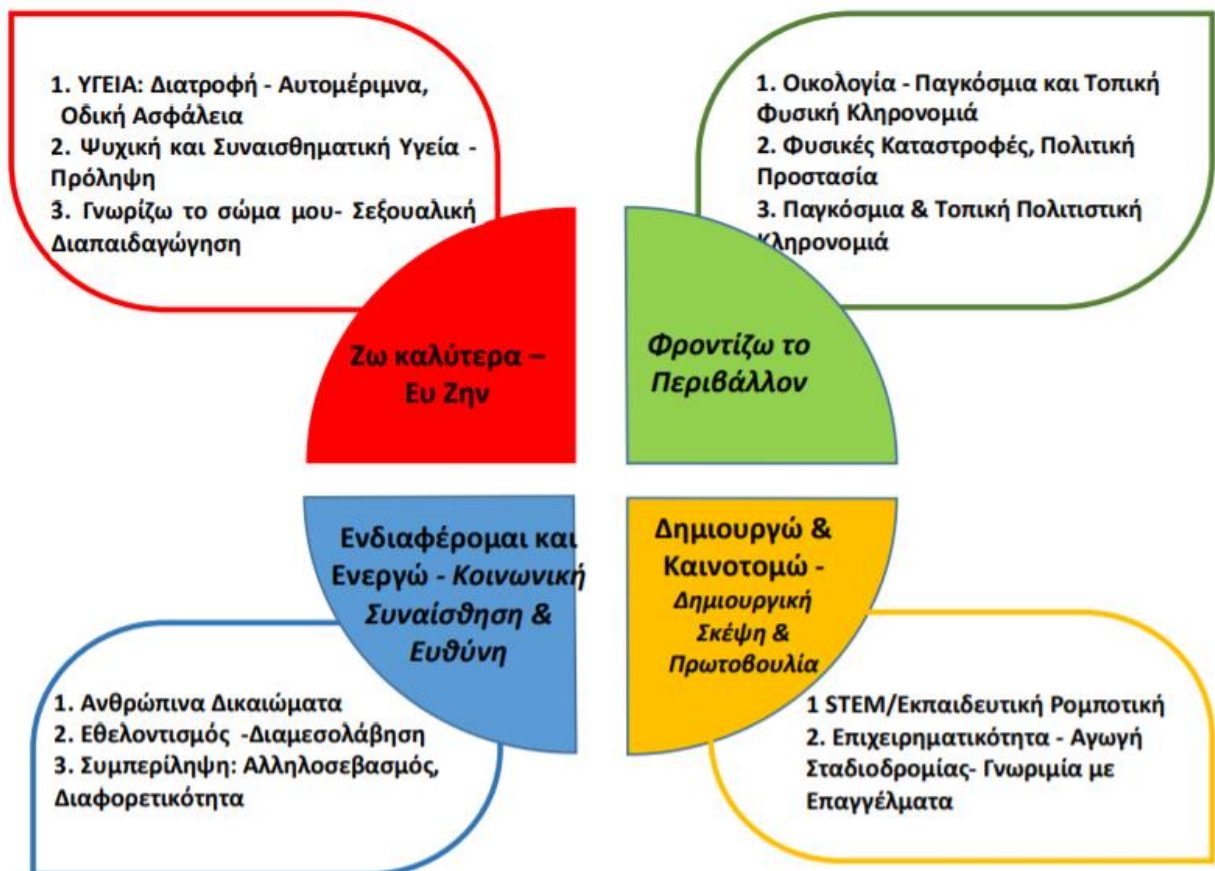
1. ΥΓΕΙΑ: Διατροφή - Αυτομέριμνα, Οδική Ασφάλεια
2. Ψυχική και Συναισθηματική Υγεία - Πρόληψη
3. Γνωρίζω το σώμα μου- Σεξουαλική Διαπαιδαγώγηση

1. Οικολογία - Παγκόσμια και Τοπική Φυσική Κληρονομιά
2. Φυσικές Καταστροφές, Πολιτική Προστασία
3. Παγκόσμια & Τοπική Πολιτιστική Κληρονομιά

Ζω καλύτερα – Ευ Ζην

Φροντίζω το Περιβάλλον

Ενδιαφέρομαι και Ενεργώ - Κοινωνική Συναίσθηση & Ευθύνη

Δημιουργώ & Καινοτομώ - Δημιουργική Σκέψη & Πρωτοβουλία

1. Ανθρώπινα Δικαιώματα
2. Εθελοντισμός -Διαμεσολάβηση
3. Συμπερίληψη: Αλληλοσεβασμός, Διαφορετικότητα

1 STEM/Εκπαιδευτική Ρομποτική
2. Επιχειρηματικότητα - Αγωγή Σταδιοδρομίας- Γνωριμία με Επαγγέλματα